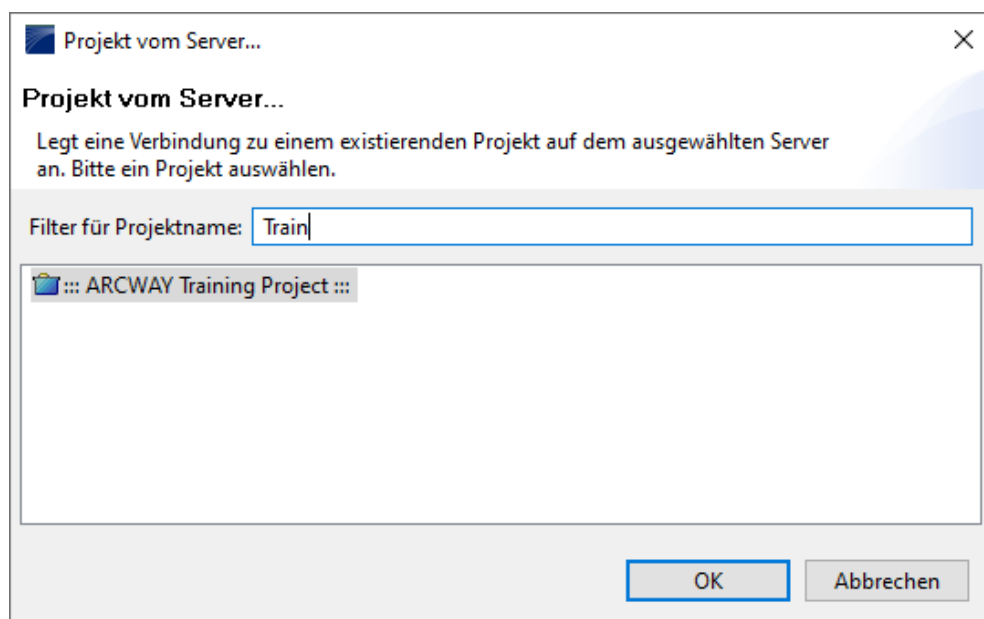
Projekt vom Server...

×

Projekt vom Server...

Legt eine Verbindung zu einem existierenden Projekt auf dem ausgewählten Server an. Bitte ein Projekt auswählen.

Filter für Projektname: Train

::: ARCWAY Training Project :::

OK

Abbrechen